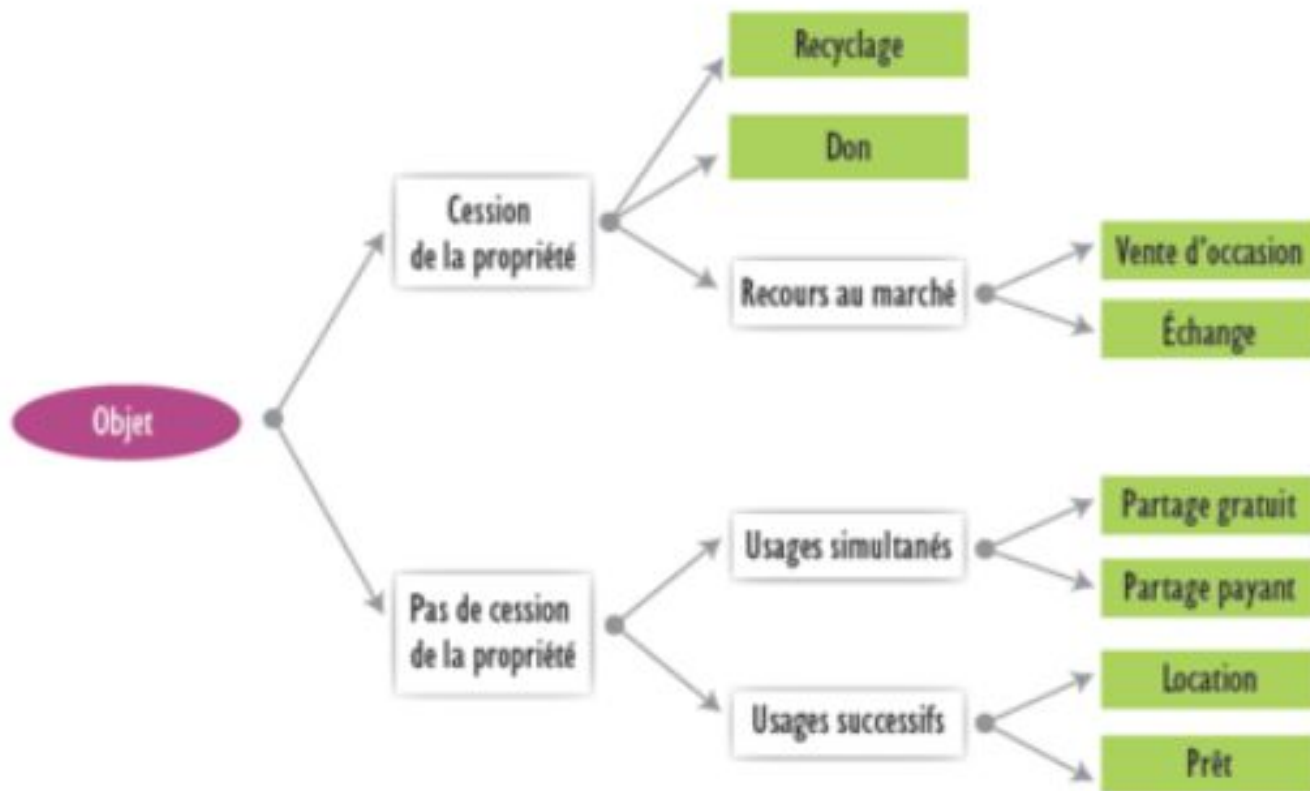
Objet

Cession de la propriété

Recyclage

Don

Recours au marché

Vente d'occasion

Échange

Pas de cession de la propriété

Usages simultanés

Partage gratuit

Partage payant

Usages successifs

Location

Prêt